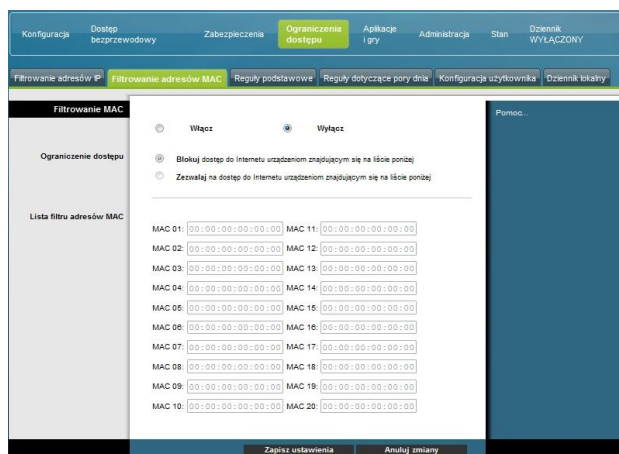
Konfiguracja | Dostęp bezprzewodowy | Zabezpieczenia | Ograniczenia dostępu | Aplikacje i gry | Administracja | Stan | Dziennik WYŁĄCZONY

Filtrowanie adresów IP | Filtrowanie adresów MAC | Reguły podstawowe | Reguły dotyczące pory dnia | Konfiguracja użytkownika | Dziennik lokalny

Filtrowanie MAC

Włącz
Wyłącz

Pomoc...

Ograniczenie dostępu

Blokuj dostęp do Internetu urządzeniom znajdującym się na liście poniżej
Zezwalaj na dostęp do Internetu urządzeniom znajdującym się na liście poniżej

Lista filtru adresów MAC

MAC 01: 00:00:00:00:00:00 MAC 11: 00:00:00:00:00:00
MAC 02: 00:00:00:00:00:00 MAC 12: 00:00:00:00:00:00
MAC 03: 00:00:00:00:00:00 MAC 13: 00:00:00:00:00:00
MAC 04: 00:00:00:00:00:00 MAC 14: 00:00:00:00:00:00
MAC 05: 00:00:00:00:00:00 MAC 15: 00:00:00:00:00:00
MAC 06: 00:00:00:00:00:00 MAC 16: 00:00:00:00:00:00
MAC 07: 00:00:00:00:00:00 MAC 17: 00:00:00:00:00:00
MAC 08: 00:00:00:00:00:00 MAC 18: 00:00:00:00:00:00
MAC 09: 00:00:00:00:00:00 MAC 19: 00:00:00:00:00:00
MAC 10: 00:00:00:00:00:00 MAC 20: 00:00:00:00:00:00

Zapisz ustawienia
Anuluj zmiany